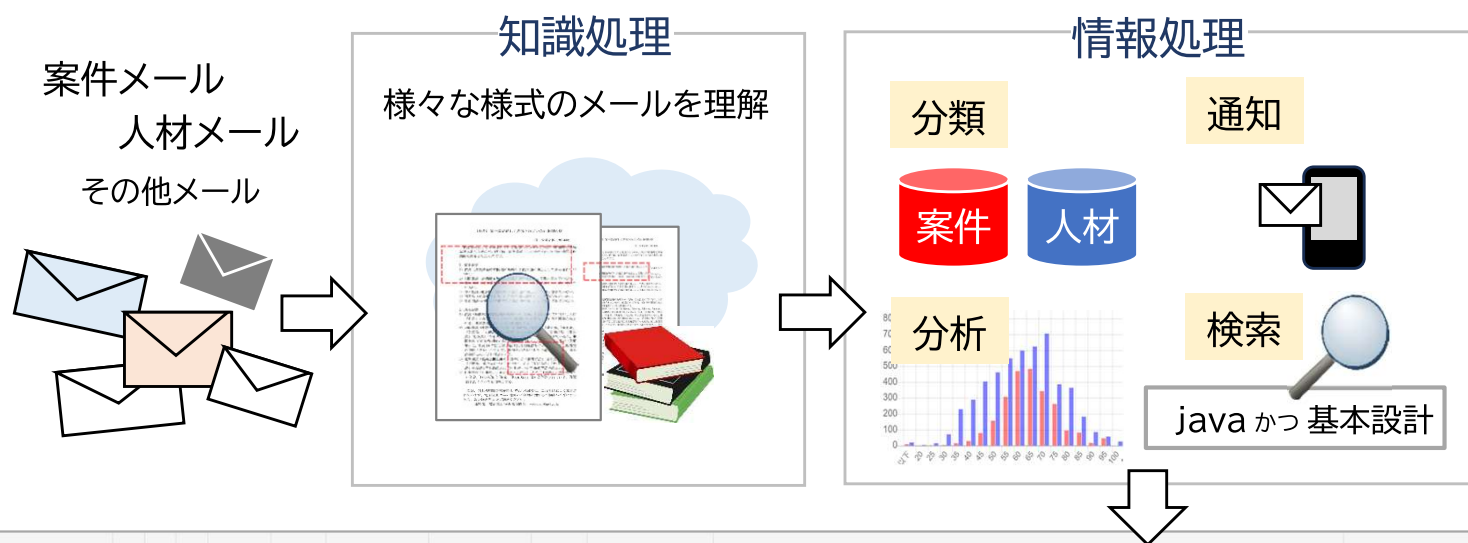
案件メール
人材メール
その他メール

知識処理
様々な様式のメールを理解

情報処理
分類
案件
人材
通知
分析
検索
java かつ 基本設計

800
700
600
500
400
300
200
100
0
以下 20 25 30 35 40 45 50 55 60 65 70 75 80 85 90 95 100